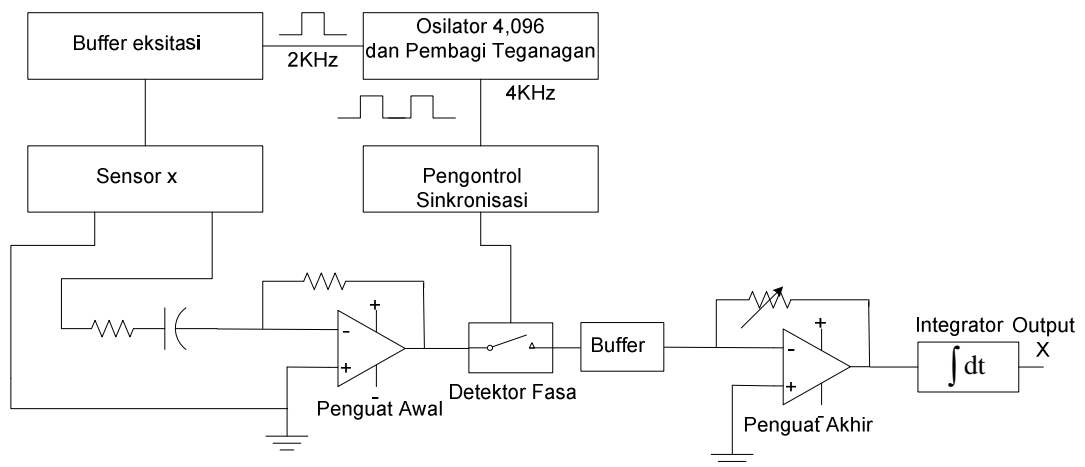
Buffer eksitasi

2KHz

Osilator 4,096 dan Pembagi Teganagan

4KHz

Sensor x

Pengontrol Sinkronisasi

-

+

+

-

Penguat Awal

Detektor Fasa

Buffer

-

+

+

Penguat Akhir

Integrator

$\int dt$

Output X